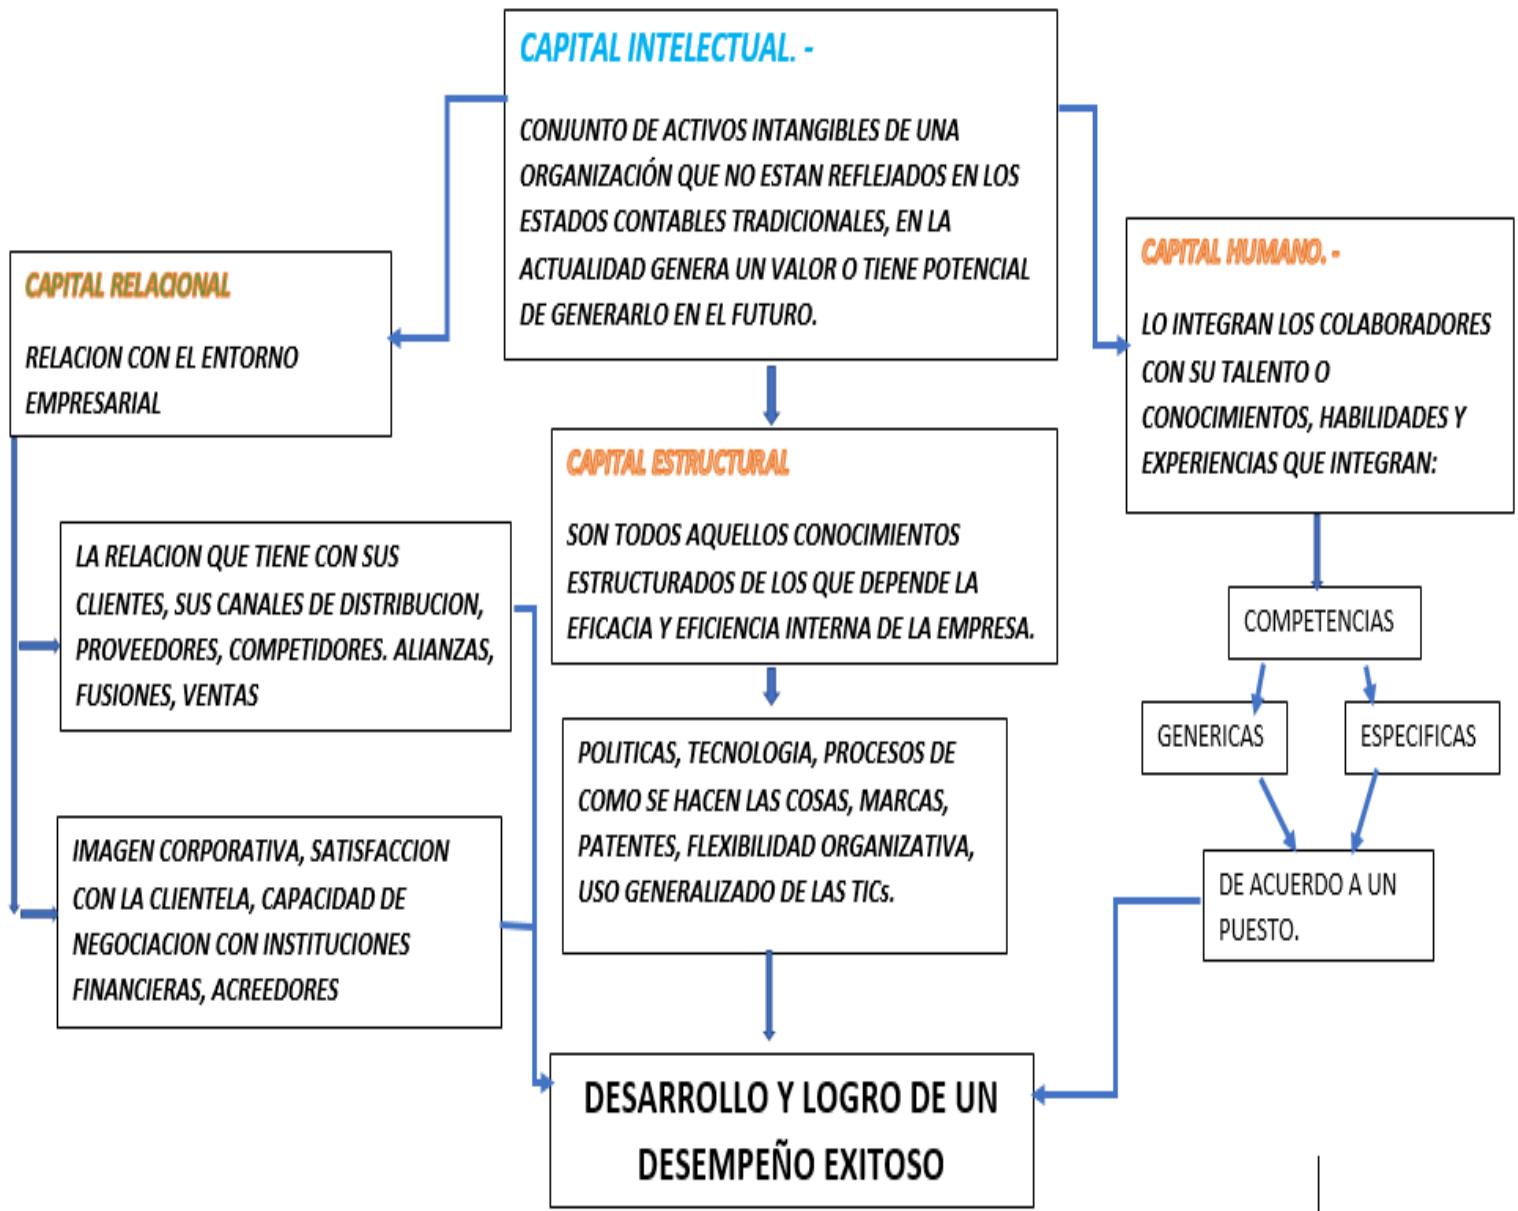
CAPITAL INTELECTUAL. -

CONJUNTO DE ACTIVOS INTANGIBLES DE UNA ORGANIZACIÓN QUE NO ESTAN REFLEJADOS EN LOS ESTADOS CONTABLES TRADICIONALES, EN LA ACTUALIDAD GENERA UN VALOR O TIENE POTENCIAL DE GENERARLO EN EL FUTURO.

CAPITAL RELACIONAL

RELACION CON EL ENTORNO EMPRESARIAL

CAPITAL HUMANO. -

LO INTEGRAN LOS COLABORADORES CON SU TALENTO O CONOCIMIENTOS, HABILIDADES Y EXPERIENCIAS QUE INTEGRAN:

CAPITAL ESTRUCTURAL

SON TODOS AQUELLOS CONOCIMIENTOS ESTRUCTURADOS DE LOS QUE DEPENDE LA EFICACIA Y EFICIENCIA INTERNA DE LA EMPRESA.

LA RELACION QUE TIENE CON SUS CLIENTES, SUS CANALES DE DISTRIBUCION, PROVEEDORES, COMPETIDORES. ALIANZAS, FUSIONES, VENTAS

COMPETENCIAS

GENERICAS

ESPECIFICAS

POLITICAS, TECNOLOGIA, PROCESOS DE COMO SE HACEN LAS COSAS, MARCAS, PATENTES, FLEXIBILIDAD ORGANIZATIVA, USO GENERALIZADO DE LAS TICs.

IMAGEN CORPORATIVA, SATISFACCION CON LA CLIENTELA, CAPACIDAD DE NEGOCIACION CON INSTITUCIONES FINANCIERAS, ACREEDORES

DE ACUERDO A UN PUESTO.

DESARROLLO Y LOGRO DE UN DESEMPEÑO EXITOSO